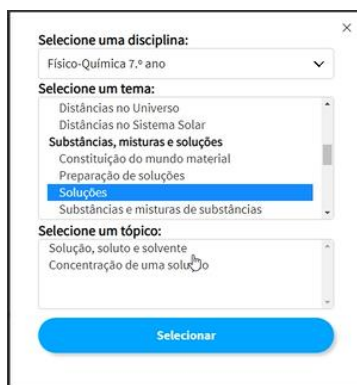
×

Selecione uma disciplina:

Físico-Química 7.º ano

Selecione um tema:

Distâncias no Universo
Distâncias no Sistema Solar
Substâncias, misturas e soluções
Constituição do mundo material
Preparação de soluções
Soluções
Substâncias e misturas de substâncias

Selecione um tópico:

Solução, soluto e solvente
Concentração de uma solução

Selecionar